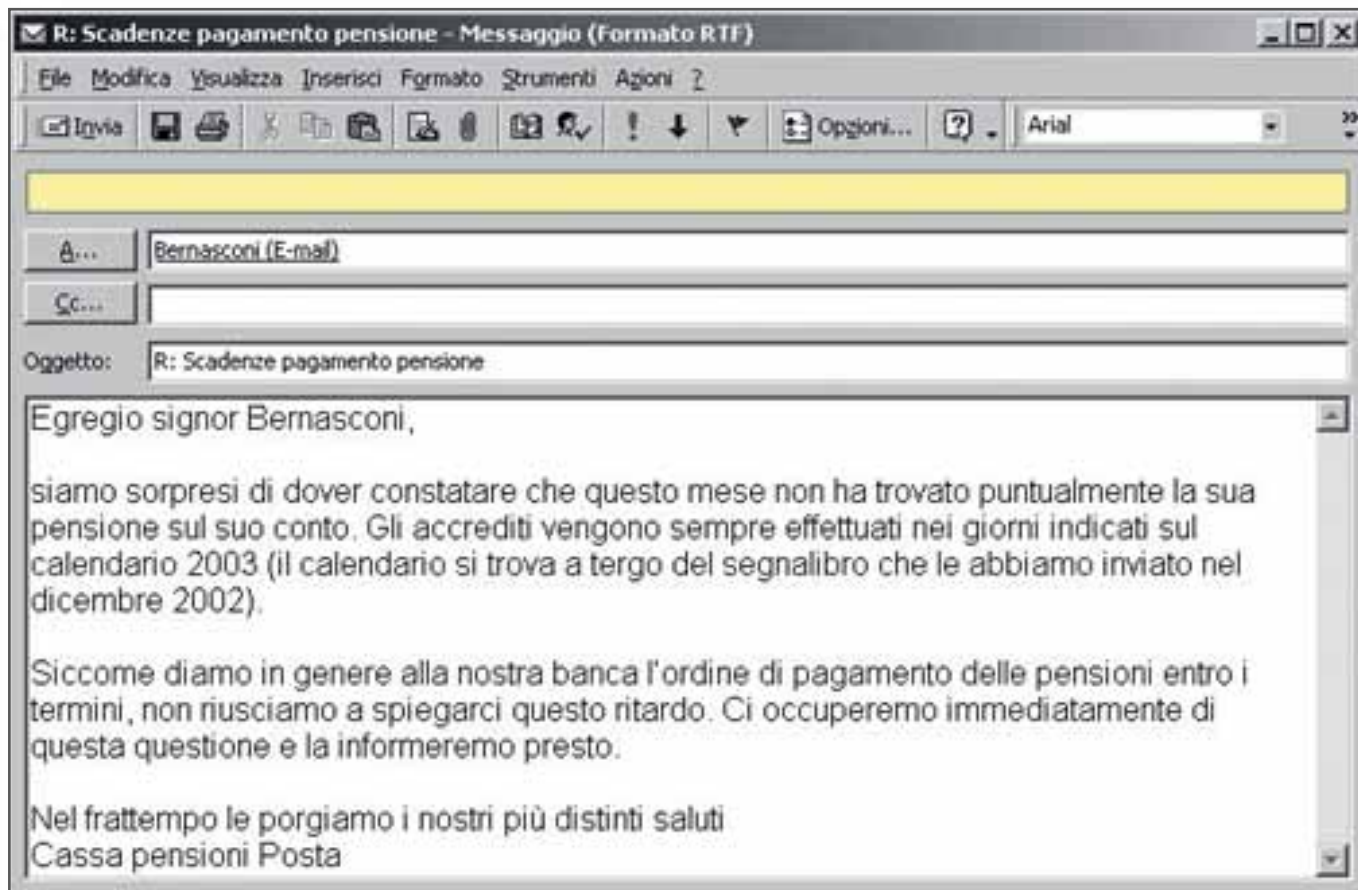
R: Scadenze pagamento pensione - Messaggio (Formato RTF)

File Modifica Visualizza Inserisci Formato Strumenti Azioni ?

Invia Opzioni... Arial

A... Bernasconi (E-mail)

Cc...

Oggetto: R: Scadenze pagamento pensione

Egregio signor Bernasconi,

siamo sorpresi di dover constatare che questo mese non ha trovato puntualmente la sua pensione sul suo conto. Gli accrediti vengono sempre effettuati nei giorni indicati sul calendario 2003 (il calendario si trova a tergo del segnalibro che le abbiamo inviato nel dicembre 2002).

Siccome diamo in genere alla nostra banca l'ordine di pagamento delle pensioni entro i termini, non riusciamo a spiegarci questo ritardo. Ci occuperemo immediatamente di questa questione e la informeremo presto.

Nel frattempo le porgiamo i nostri più distinti saluti
Cassa pensioni Posta